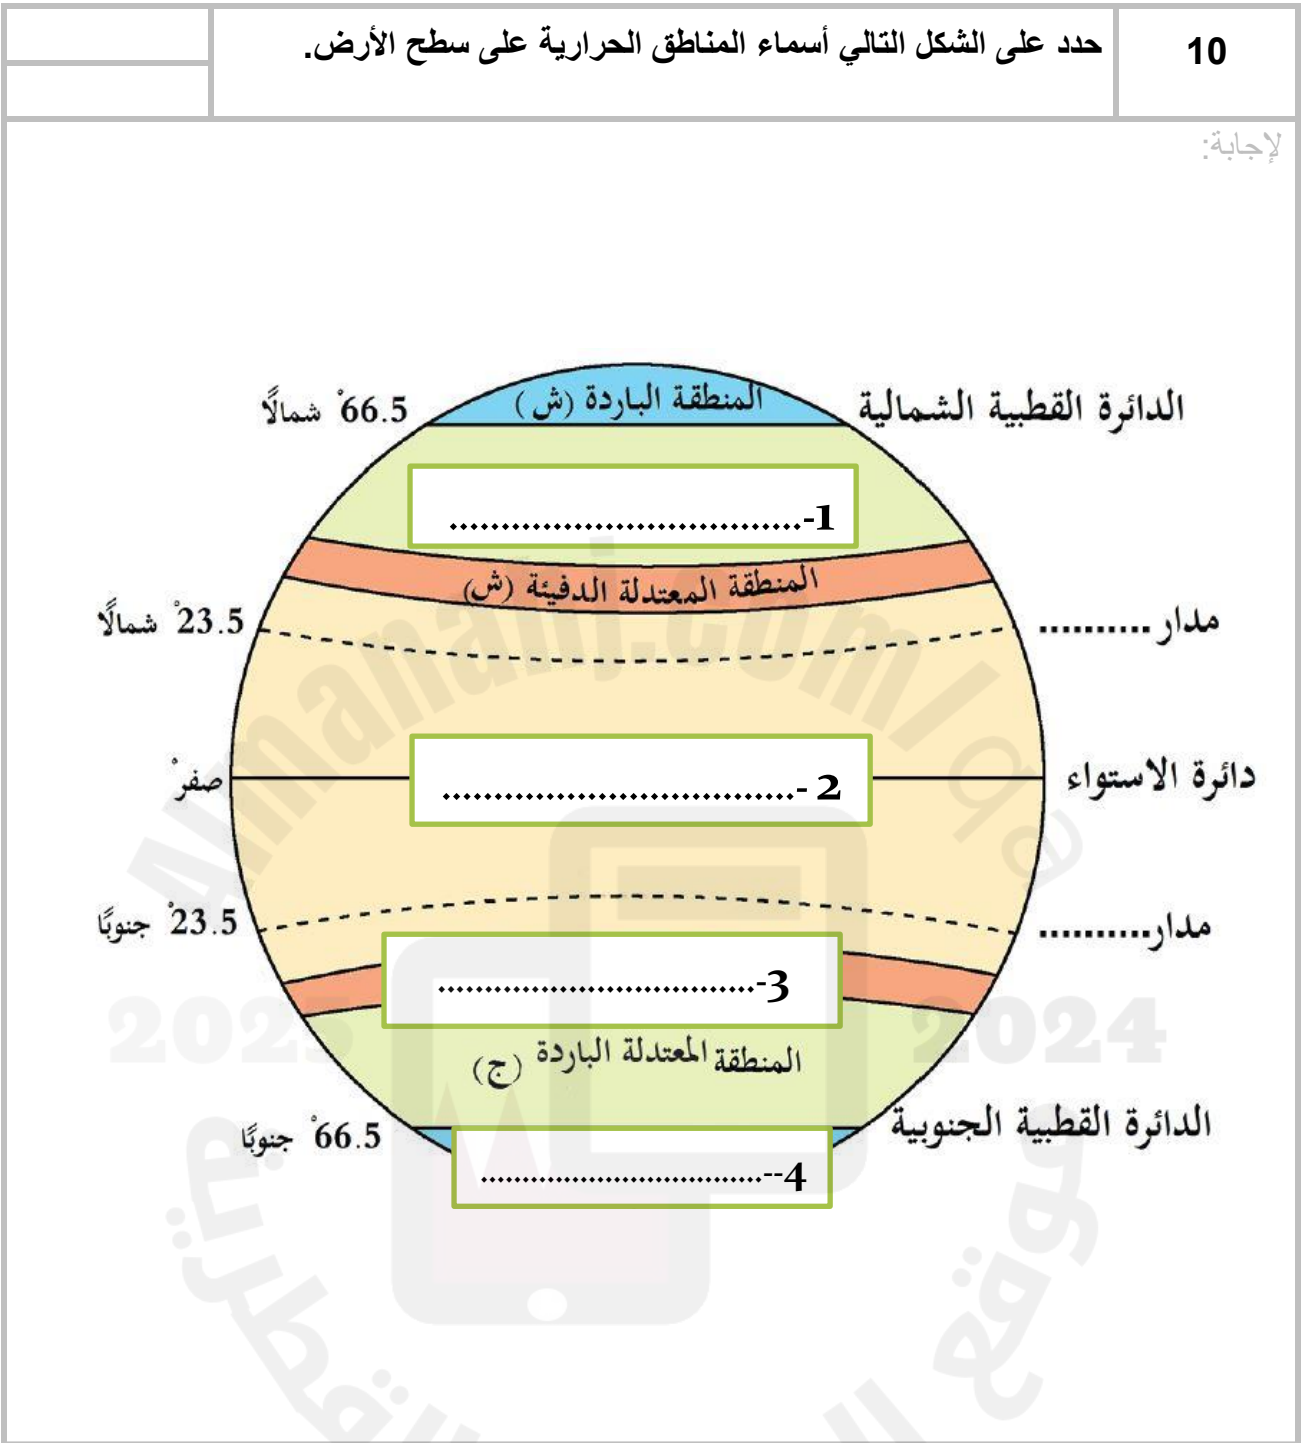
| 10 | حدد على الشكل التالي أسماء المناطق الحرارية على سطح الأرض. | |
|---|---|---|

لإجابة:

الدائرة القطبية الشمالية
المنطقة الباردة (ش)
66.5° شمالًا
1-.................................
المنطقة المعتدلة الدفيئة (ش)
مدار.........
23.5° شمالًا
دائرة الاستواء
2 -.................................
صفر°
مدار.........
23.5° جنوبًا
3-.................................
المنطقة المعتدلة الباردة (ج)
الدائرة القطبية الجنوبية
66.5° جنوبًا
4--.................................

Almanahj.com/qa
موقع المناهج القطرية
2023 2024